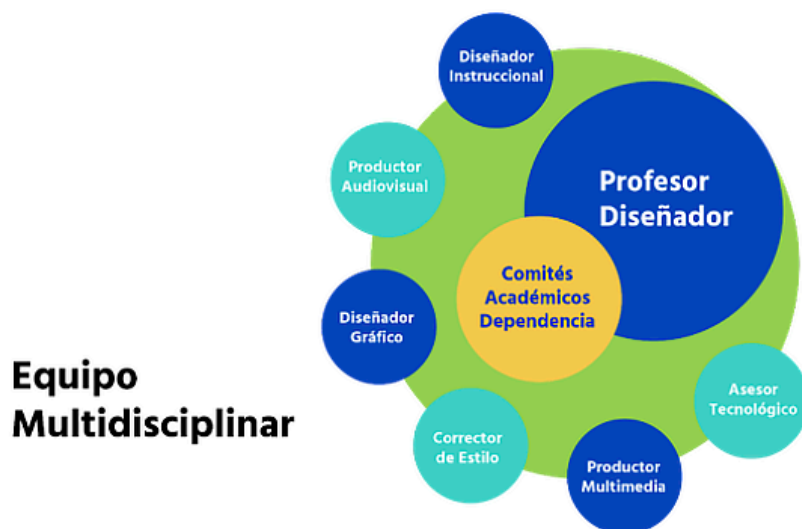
Equipo Multidisciplinar

Diseñador Instruccional

Productor Audiovisual

Profesor Diseñador

Comités Académicos Dependencia

Diseñador Gráfico

Asesor Tecnológico

Corrector de Estilo

Productor Multimedia